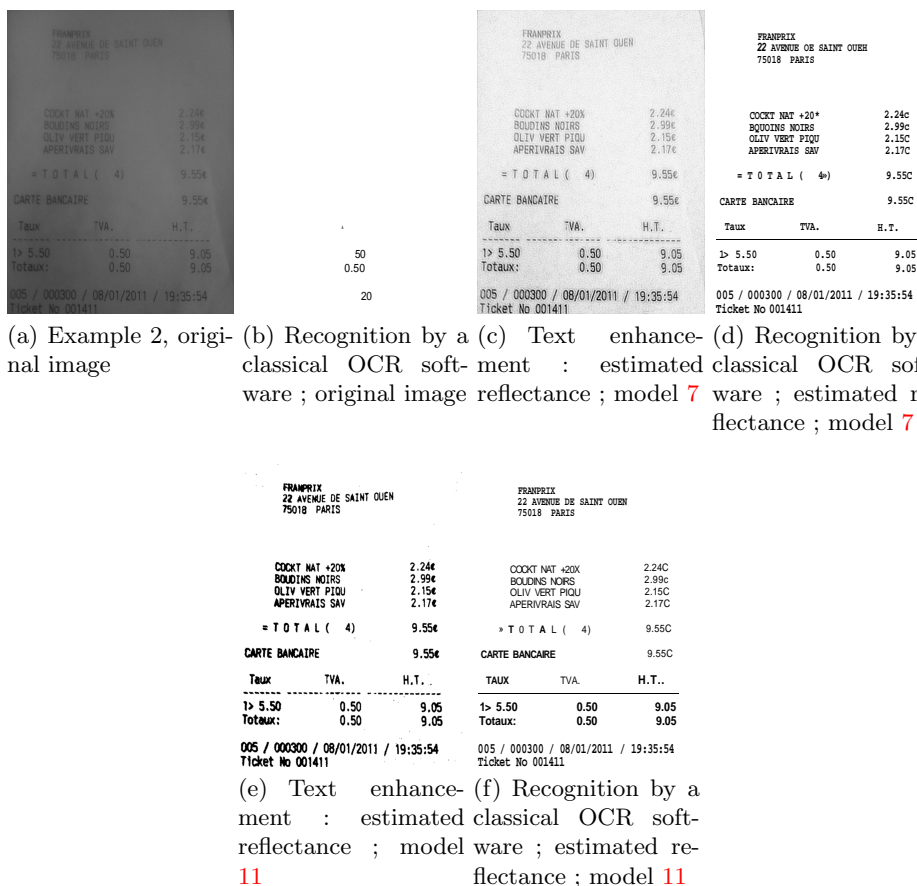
FRANPRIX
22 AVENUE DE SAINT OUEN
75018 PARIS

COCKT NAT +20% 2.24€
BOUDINS NOIRS 2.99€
OLIV VERT PIQU 2.15€
APERIVRAIS SAV 2.17€

= T O T A L ( 4) 9.55€

CARTE BANCAIRE 9.55€

Taux TVA. H.T.

1> 5.50 0.50 9.05
Totaux: 0.50 9.05

005 / 000300 / 08/01/2011 / 19:35:54
Ticket No 001411

(a) Example 2, original image

50
0.50

20

(b) Recognition by a classical OCR software ; original image

FRANPRIX
22 AVENUE DE SAINT OUEN
75018 PARIS

COCKT NAT +20% 2.24€
BOUDINS NOIRS 2.99€
OLIV VERT PIQU 2.15€
APERIVRAIS SAV 2.17€

= T O T A L ( 4) 9.55€

CARTE BANCAIRE 9.55€

Taux TVA. H.T.

1> 5.50 0.50 9.05
Totaux: 0.50 9.05

005 / 000300 / 08/01/2011 / 19:35:54
Ticket No 001411

(c) Text enhancement : estimated reflectance ; model 7

FRANPRIX
22 AVENUE OE SAINT OUEH
75018 PARIS

COCKT NAT +20* 2.24c
BQUOINS NOIRS 2.99c
OLIV VERT PIQU 2.15C
APERIVRAIS SAV 2.17C

= T O T A L ( 4») 9.55C

CARTE BANCAIRE 9.55C

Taux TVA. H.T.

1> 5.50 0.50 9.05
Totaux: 0.50 9.05

005 / 000300 / 08/01/2011 / 19:35:54
Ticket No 001411

(d) Recognition by classical OCR sof ware ; estimated r flectance ; model 7

FRANPRIX
22 AVENUE DE SAINT OUEN
75018 PARIS

COCKT NAT +20% 2.24€
BOUDINS NOIRS 2.99€
OLIV VERT PIQU 2.15€
APERIVRAIS SAV 2.17€

= T O T A L ( 4) 9.55€

CARTE BANCAIRE 9.55€

Taux TVA. H.T.

1> 5.50 0.50 9.05
Totaux: 0.50 9.05

005 / 000300 / 08/01/2011 / 19:35:54
Ticket No 001411

(e) Text enhancement : estimated reflectance ; model 11

FRANPRIX
22 AVENUE DE SAINT OUEN
75018 PARIS

COCKT NAT +20X 2.24C
BOUDINS NOIRS 2.99c
OLIV VERT PIQU 2.15C
APERIVRAIS SAV 2.17C

» T O T A L ( 4) 9.55C

CARTE BANCAIRE 9.55C

TAUX TVA. H.T..

1> 5.50 0.50 9.05
Totaux: 0.50 9.05

005 / 000300 / 08/01/2011 / 19:35:54
Ticket No 001411

(f) Recognition by a classical OCR software ; estimated reflectance ; model 11